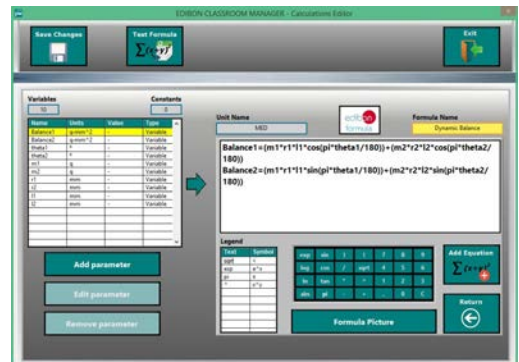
EDIBON CLASSROOM MANAGER - Calculations Editor

Save Changes

Test Formula

Exit

Variables
10

Constants
0

| Name | Units | Value | Type |
|---|---|---|---|
| Balance1 | g·mm^2 | - | Variable |
| Balance2 | g·mm^2 | - | Variable |
| theta1 | ° | - | Variable |
| theta2 | ° | - | Variable |
| m1 | g | - | Variable |
| m2 | g | - | Variable |
| r1 | mm | - | Variable |
| r2 | mm | - | Variable |
| l1 | mm | - | Variable |
| l2 | mm | - | Variable |

Unit Name
MED

Formula Name
Dynamic Balance

Balance1=(m1*r1*l1*cos(pi*theta1/180))+(m2*r2*l2*cos(pi*theta2/180))
Balance2=(m1*r1*l1*sin(pi*theta1/180))+(m2*r2*l2*sin(pi*theta2/180))

Legend

| Text | Symbol |
|---|---|
| sqrt | √ |
| exp | e^x |
| pi | π |
| ^ | x^y |

Add parameter

Edit parameter

Remove parameter

Formula Picture

Add Equation

Return